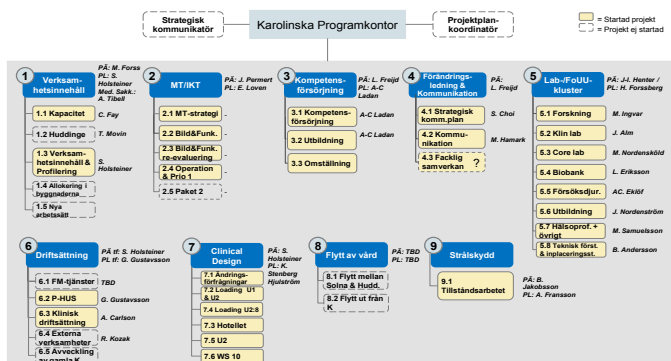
Karolinska Programkontor

Strategisk kommunikatör

Projektplan-koordinatör

= Startad projekt
= Projekt ej startad

1 Verksamhetsinnehåll
PÅ: M. Forss
PL: S. Holsteiner
Med. Sakk.: A. Tibell
1.1 Kapacitet C. Fay
1.2 Huddinge T. Movin
1.3 Verksamhetsinnehåll & Profilering S. Holsteiner
1.4 Allokering i byggnaderna
1.5 Nya arbetssätt

2 MT/IKT
PÅ: J. Permert
PL: E. Loven
2.1 MT-strategi -
2.2 Bild&Funk. -
2.3 Bild&Funk. re-evaluering -
2.4 Operation & Prio 1 -
2.5 Paket 2 -

3 Kompetensförsörjning
PÅ: L. Freijd
PL: A-C Ladan
3.1 Kompetensförsörjning A-C Ladan
3.2 Utbildning A-C Ladan
3.3 Omställning -

4 Förändringsledning & Kommunikation
PÅ: L. Freijd
4.1 Strategisk komm.plan S. Choi
4.2 Kommunikation M. Hamark
4.3 Facklig samverkan ?

5 Lab-/FoUU-kluster
PÅ: J-I. Henter / PL: H. Forssberg
5.1 Forskning M. Ingvar
5.2 Klin lab J. Alm
5.3 Core lab M. Nordensköld
5.4 Biobank L. Eriksson
5.5 Försöksdjur. AC. Eklöf
5.6 Utbildning J. Nordenström
5.7 Hälsoprof. + övrigt M. Samuelsson
5.8 Teknisk först. & inplaceringsst. B. Andersson

6 Driftsättning
PÅ tf: S. Holsteiner
PL tf: G. Gustavsson
6.1 FM-tjänster TBD
6.2 P-HUS G. Gustavsson
6.3 Klinisk driftsättning A. Carlson
6.4 Externa verksamheter R. Kozak
6.5 Avveckling av gamla K

7 Clinical Design
PÅ: S. Holsteiner
PL: K. Stenberg Hjulström
7.1 Ändringsförfrågningar
7.2 Loading U1 & U2
7.4 Loading U2:8
7.3 Hotellet
7.5 U2
7.6 WS 10

8 Flytt av vård
PÅ: TBD
PL: TBD
8.1 Flytt mellan Solna & Hudd.
8.2 Flytt ut från K

9 Strålskydd
9.1 Tillståndsarbetet
PÅ: B. Jakobsson
PL: A. Fransson